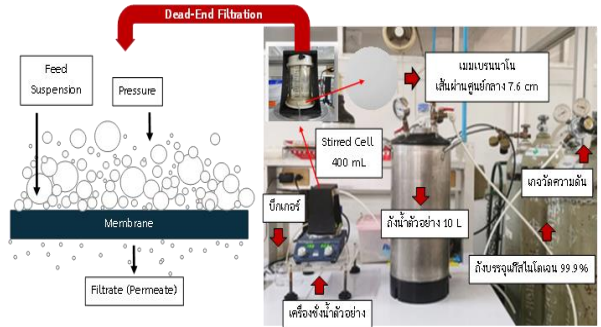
Dead-End Filtration

Feed Suspension

Pressure

Membrane

Filtrate (Permeate)

เมมเบรนนาโน เส้นผ่านศูนย์กลาง 7.6 cm

Stirred Cell 400 mL

บีกเกอร์

ถังน้ำตัวอย่าง 10 L

เกจวัดความดัน

ถังบรรจุแก๊สไนโตรเจน 99.9%

เครื่องชั่งน้ำตัวอย่าง